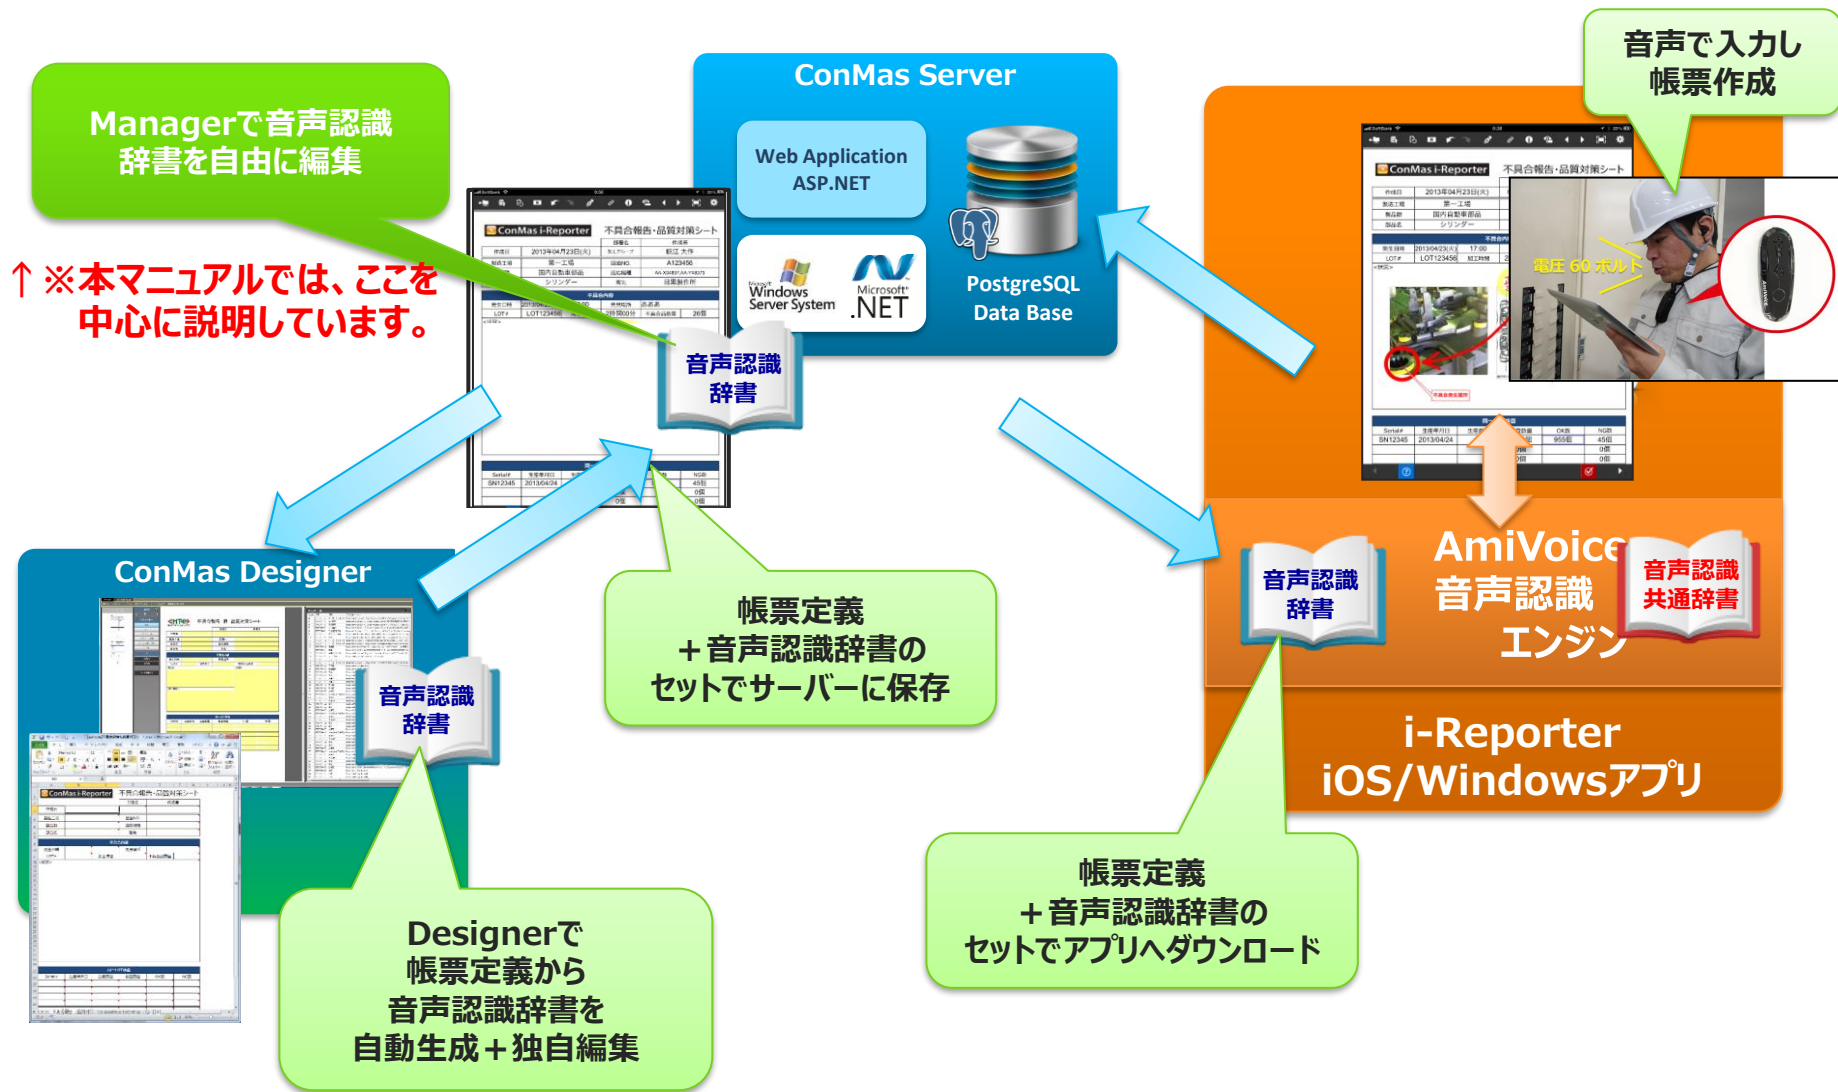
Managerで音声認識
辞書を自由に編集

↑※本マニュアルでは、ここを
中心に説明しています。

ConMas Server

Web Application
ASP.NET

Windows Server System

Microsoft .NET

PostgreSQL
Data Base

音声認識
辞書

音声で入力し
帳票作成

ConMas i-Reporter 不具合報告・品質対策シート

電圧 60 ボルト

ConMas Designer

音声認識
辞書

帳票定義
＋音声認識辞書の
セットでサーバーに保存

音声認識
辞書

AmiVoice
音声認識
エンジン

音声認識
共通辞書

i-Reporter
iOS/Windowsアプリ

Designerで
帳票定義から
音声認識辞書を
自動生成＋独自編集

帳票定義
＋音声認識辞書の
セットでアプリへダウンロード